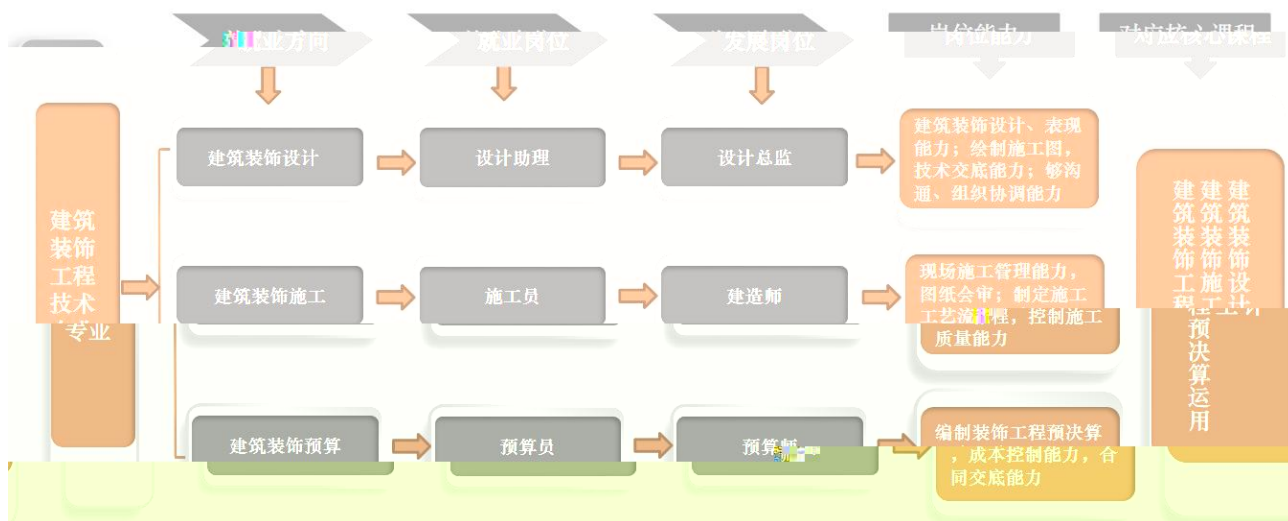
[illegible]业方向

就业岗位

发展岗位

岗位能力

对应核心课程

建筑装饰工程技术专业

建筑装饰设计

设计助理

设计总监

建筑装饰设计、表现能力；绘制施工图，技术交底能力；够沟通、组织协调能力

建筑装饰施工

施工员

建造师

现场施工管理能力，图纸会审；制定施工工艺流程，控制施工质量能力

建筑装饰预算

预算员

预算师

编制装饰工程预决算，成本控制能力，合同交底能力

建筑装饰工程预决算运用

建筑装饰施工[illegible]

建筑装饰设计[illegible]